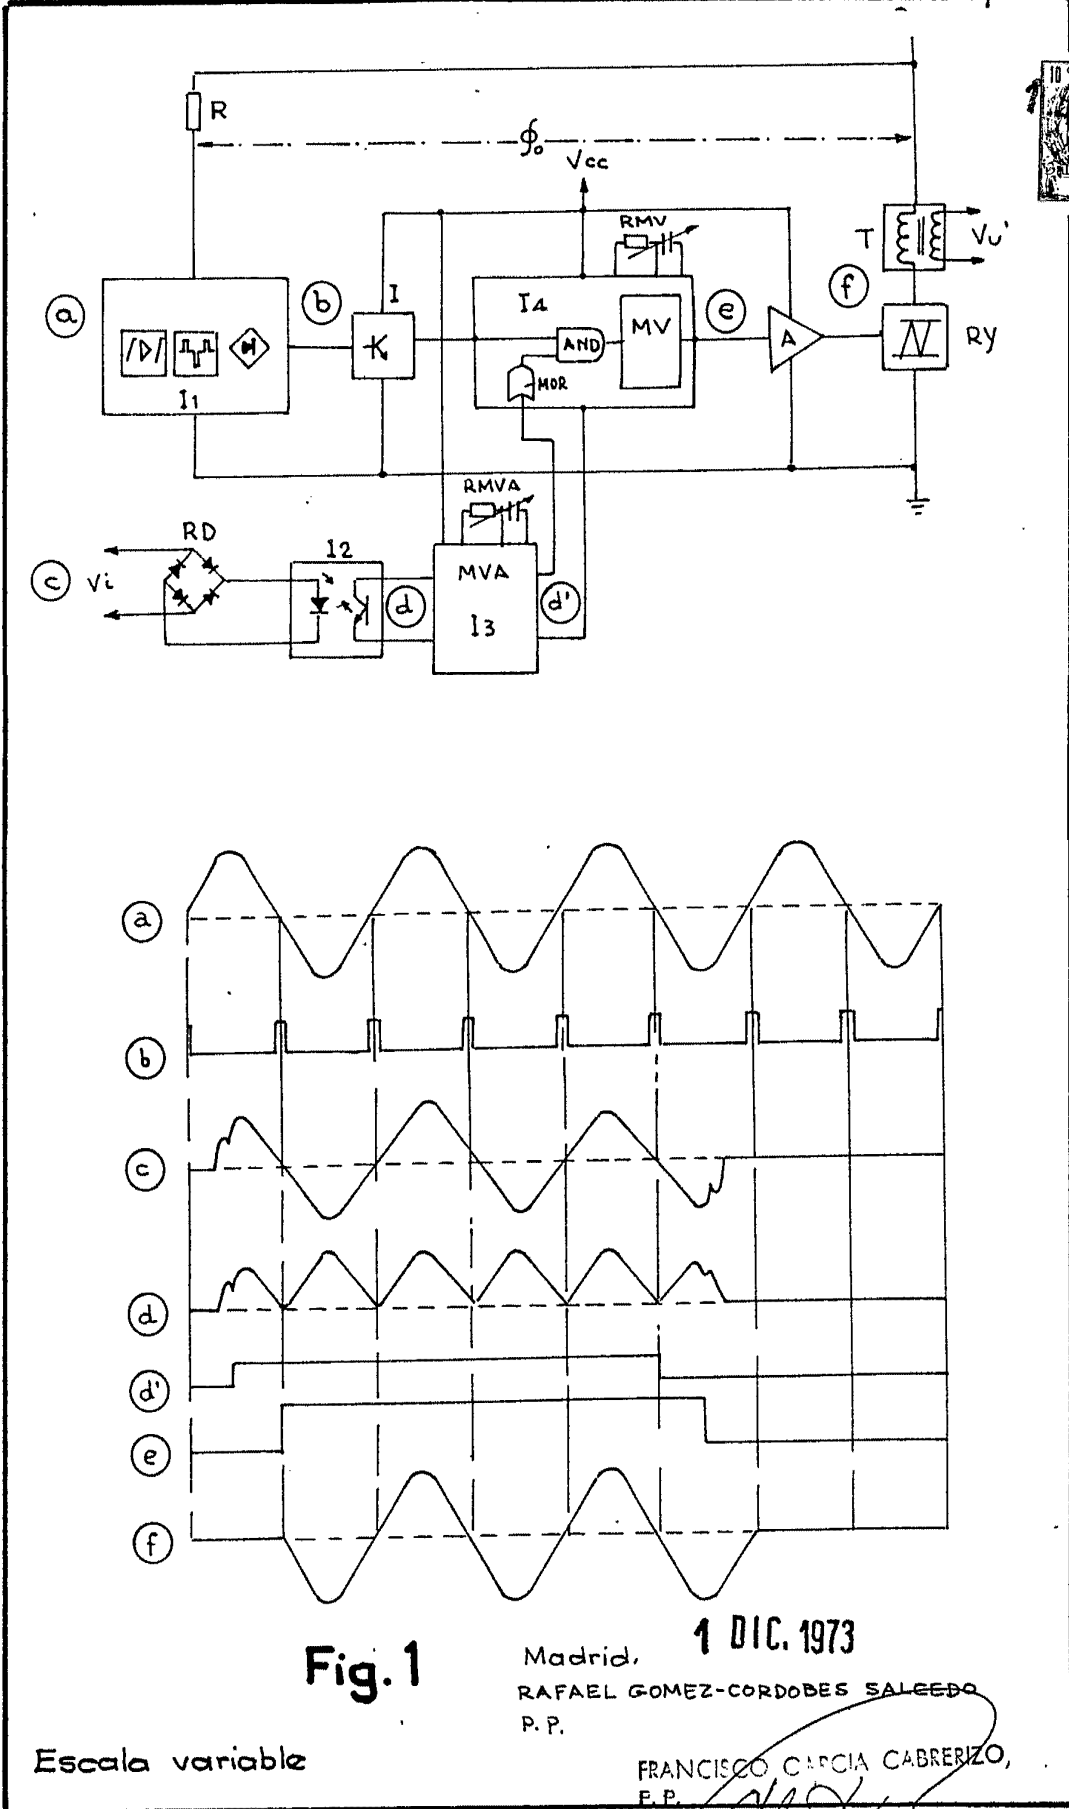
R

$\phi_o$

Vcc

RMV

T

Vu'

a

b

I

I4

AND

MV

e

A

f

Ry

MOR

I1

RMVA

RD

12

MVA

c

Vi

d

d'

I3

a

b

c

d

d'

e

f

Fig. 1

1 DIC. 1973

Madrid,

RAFAEL GOMEZ-CORDOBES SALCEDO

P. P.

Escala variable

FRANCISCO GARCIA CABRERIZO,

P. P.